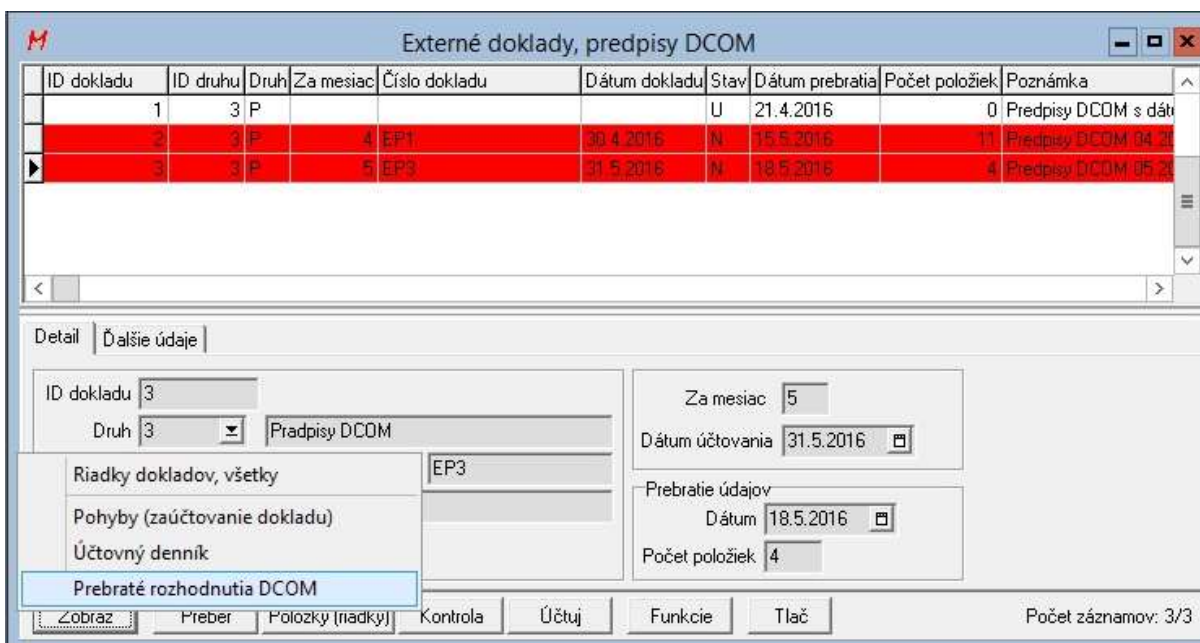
Externé doklady, predpisy DCOM

| ID dokladu | ID druhu | Druh | Za mesiac | Číslo dokladu | Dátum dokladu | Stav | Dátum prebratia | Počet položiek | Poznámka |
|---|---|---|---|---|---|---|---|---|---|
| 1 | 3 | P | | | | U | 21.4.2016 | 0 | Predpisy DCOM s dát |
| 2 | 3 | P | 4 | EP1 | 30.4.2016 | N | 15.5.2016 | 11 | Predpisy DCOM 04.20 |
| 3 | 3 | P | 5 | EP3 | 31.5.2016 | N | 18.5.2016 | 4 | Predpisy DCOM 05.20 |

Detail | Ďalšie údaje

ID dokladu 3
Druh 3 Pradpisy DCOM
EP3

Za mesiac 5
Dátum účtovania 31.5.2016

Prebratie údajov
Dátum 18.5.2016
Počet položiek 4

Riadky dokladov, všetky
Pohyby (zaúčtovanie dokladu)
Účtovný denník
Prebraté rozhodnutia DCOM

Zobraz | Preber | Položky (riadky) | Kontrola | Účtuj | Funkcie | Tlač

Počet záznamov: 3/3